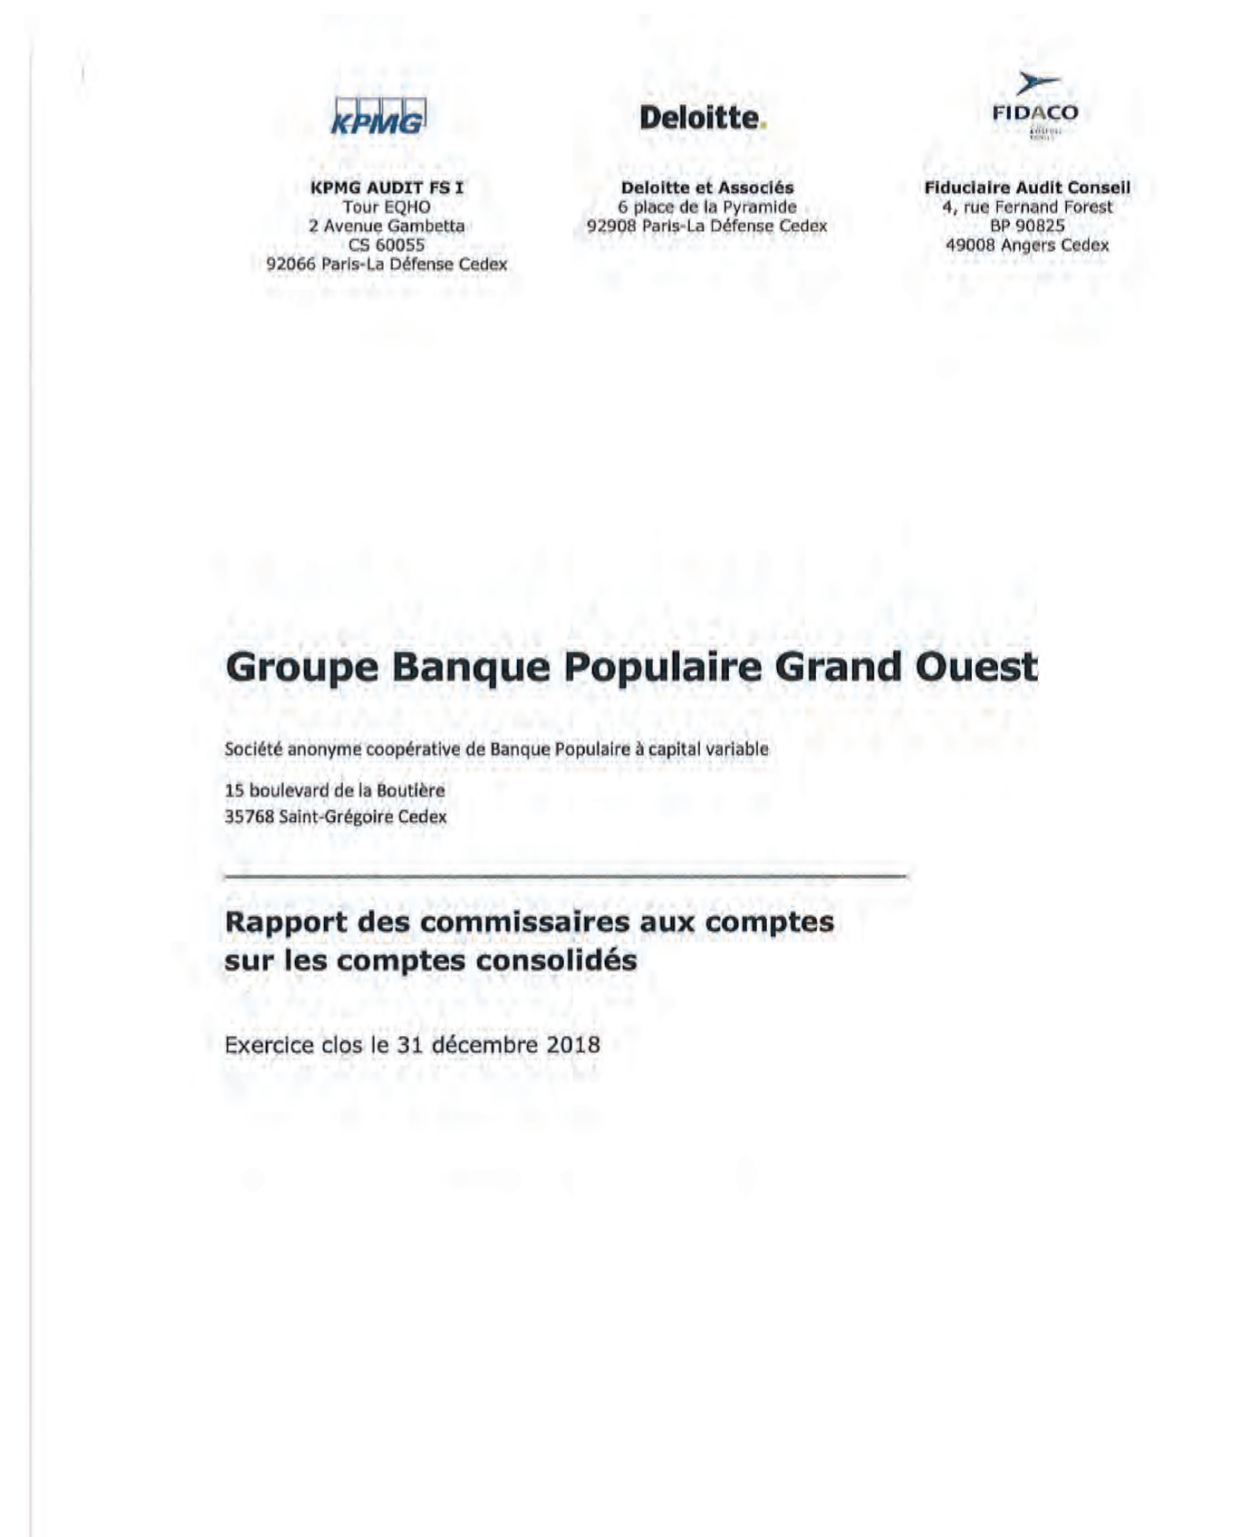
KPMG

Deloitte.

FIDACO

KPMG AUDIT FS I
Tour EQHO
2 Avenue Gambetta
CS 60055
92066 Paris-La Défense Cedex

Deloitte et Associés
6 place de la Pyramide
92908 Paris-La Défense Cedex

Fiduciaire Audit Conseil
4, rue Fernand Forest
BP 90825
49008 Angers Cedex

Groupe Banque Populaire Grand Ouest

Société anonyme coopérative de Banque Populaire à capital variable

15 boulevard de la Boutière
35768 Saint-Grégoire Cedex

Rapport des commissaires aux comptes sur les comptes consolidés

Exercice clos le 31 décembre 2018